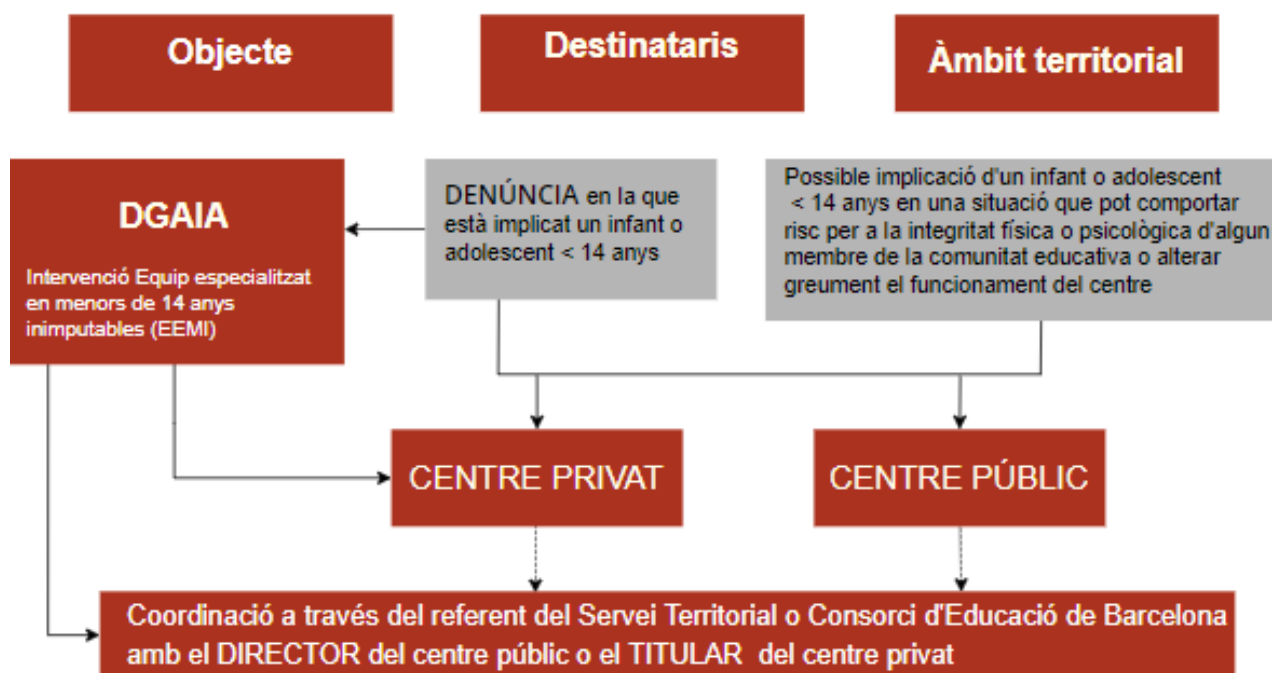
Objecte

Destinataris

Àmbit territorial

DGAIA

Intervenció Equip especialitzat en menors de 14 anys inimputables (EEMI)

DENÚNCIA en la que està implicat un infant o adolescent < 14 anys

Possible implicació d'un infant o adolescent < 14 anys en una situació que pot comportar risc per a la integritat física o psicològica d'algun membre de la comunitat educativa o alterar greument el funcionament del centre

CENTRE PRIVAT

CENTRE PÚBLIC

Coordinació a través del referent del Servei Territorial o Consorci d'Educació de Barcelona amb el DIRECTOR del centre públic o el TITULAR del centre privat